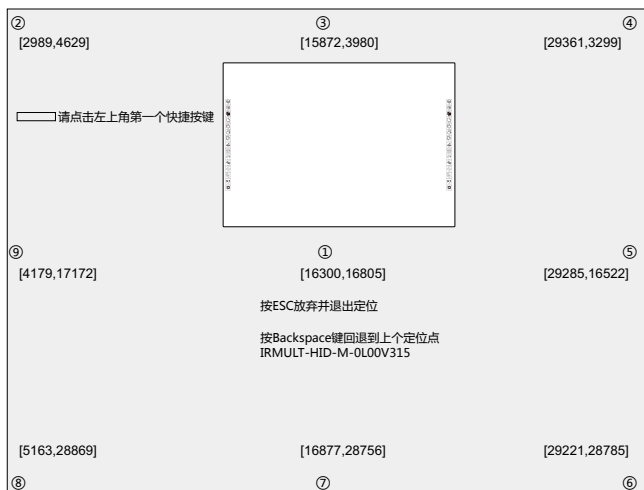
②
[2989,4629]

③
[15872,3980]

④
[29361,3299]

请点击左上角第一个快捷按键

⑨
[4179,17172]

①
[16300,16805]

⑤
[29285,16522]

按ESC放弃并退出定位

按Backspace键回退到上个定位点
IRMULT-HID-M-0L00V315

[5163,28869]
⑧

[16877,28756]
⑦

[29221,28785]
⑥